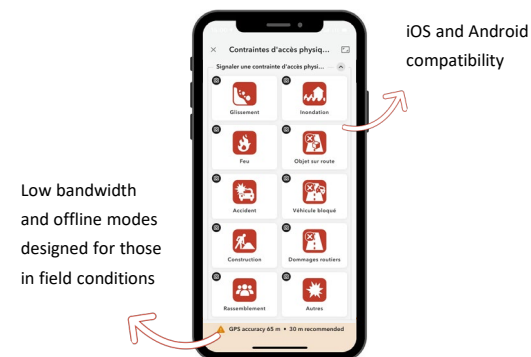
iOS and Android compatibility

Low bandwidth and offline modes designed for those in field conditions

×

Contraintes d'accès physiq...

Signaler une contrainte d'accès physi...

Glissement

Inondation

Feu

Objet sur route

Accident

Véhicule bloqué

Construction

Dommages routiers

Rassemblement

Autres

GPS accuracy 65 m • 30 m recommended